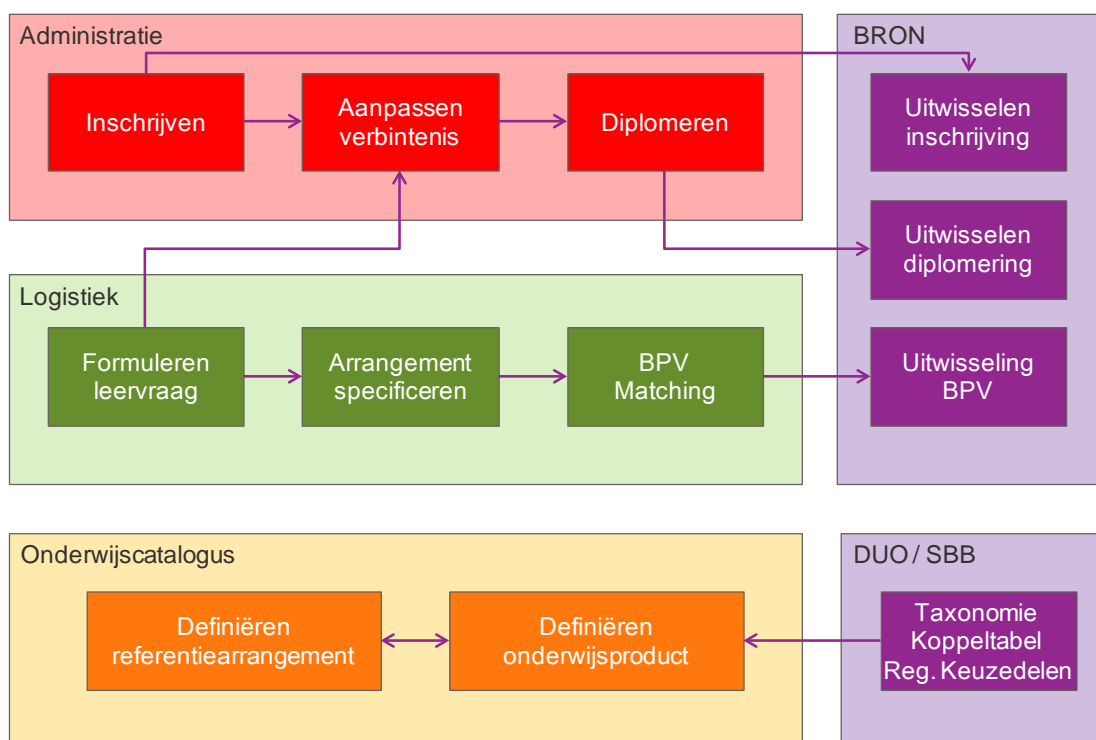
Administratie

Inschrijven

Aanpassen verbintenis

Diplomeren

BRON

Uitwisselen inschrijving

Uitwisselen diplomering

Uitwisseling BPV

Logistiek

Formuleren leervraag

Arrangement specificeren

BPV Matching

Onderwijscatalogus

Definiëren referentiearrangement

Definiëren onderwijsproduct

DUO / SBB

Taxonomie Koppeltabel Reg. Keuzedelen